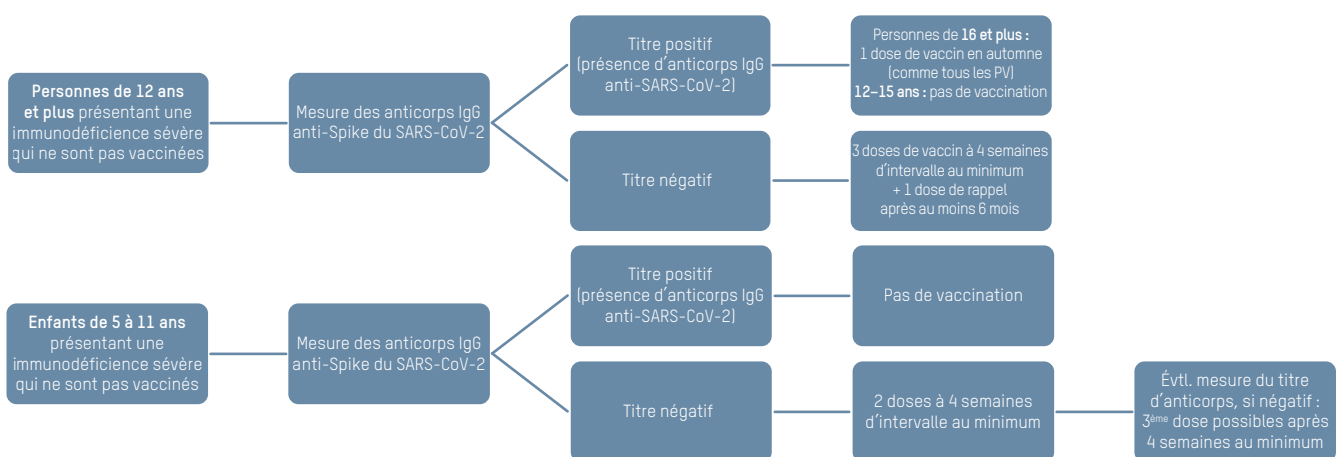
Personnes de 12 ans et plus présentant une immunodéficience sévère qui ne sont pas vaccinées

Mesure des anticorps IgG anti-Spike du SARS-CoV-2

Titre positif (présence d'anticorps IgG anti-SARS-CoV-2)

Personnes de 16 et plus : 1 dose de vaccin en automne (comme tous les PV) 12–15 ans : pas de vaccination

Titre négatif

3 doses de vaccin à 4 semaines d'intervalle au minimum + 1 dose de rappel après au moins 6 mois

Enfants de 5 à 11 ans présentant une immunodéficience sévère qui ne sont pas vaccinés

Mesure des anticorps IgG anti-Spike du SARS-CoV-2

Titre positif (présence d'anticorps IgG anti-SARS-CoV-2)

Pas de vaccination

Titre négatif

2 doses à 4 semaines d'intervalle au minimum

Évtl. mesure du titre d'anticorps, si négatif : 3$^{ème}$ dose possibles après 4 semaines au minimum